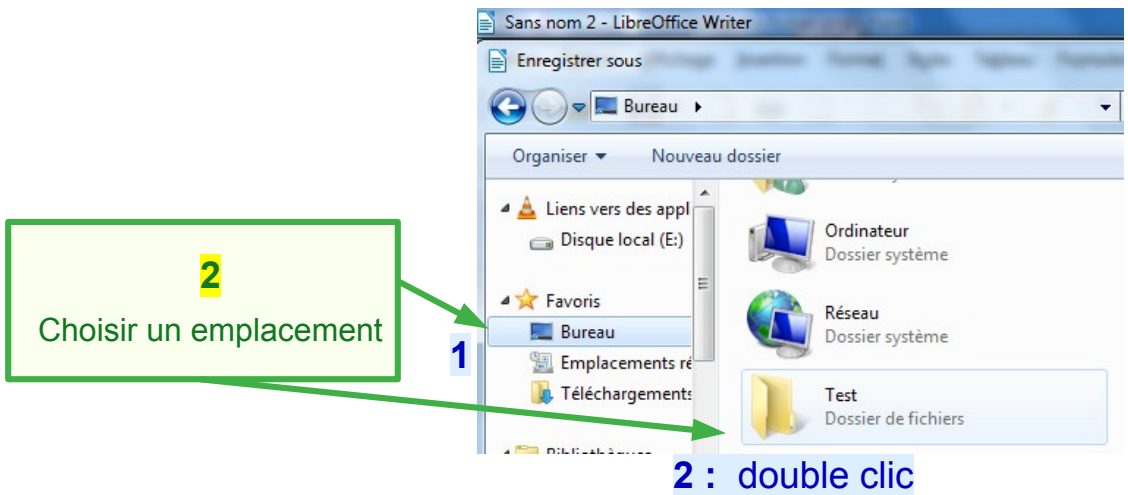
Sans nom 2 - LibreOffice Writer

Enregistrer sous

Bureau ▸

Organiser ▾ Nouveau dossier

Liens vers des appl
Disque local (E:)

Favoris
Bureau
Emplacements ré
Téléchargements

Bibliothèques

Ordinateur
Dossier système

Réseau
Dossier système

Test
Dossier de fichiers

2
Choisir un emplacement

1

2 : double clic